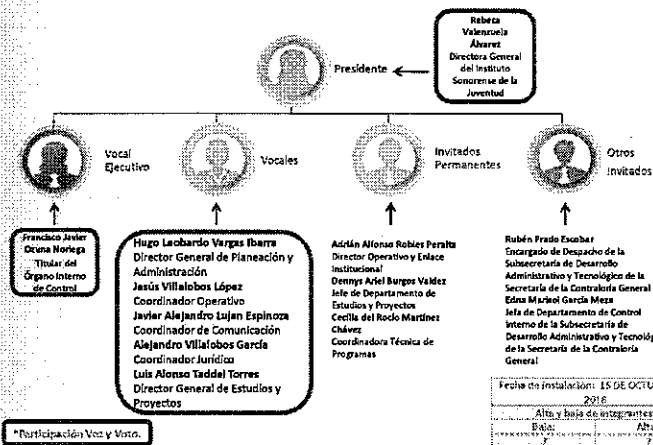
Rebeca Valenzuela Álvarez Directora General del Instituto Sonorense de la Juventud

Presidente

Vocal Ejecutivo

Vocales

Invitados Permanentes

Otros Invitados

Francisco Javier Ocuna Noriega Titular del Órgano Interno de Control

Hugo Leobardo Vargas Ibarra
Director General de Planeación y Administración
Jesús Villalobos López
Coordinador Operativo
Javier Alejandro Lujan Espinoza
Coordinador de Comunicación
Alejandro Villalobos García
Coordinador Jurídico
Luis Alonso Taddei Torres
Director General de Estudios y Proyectos

Adrián Alfonso Robles Peralta
Director Operativo y Enlace Institucional
Dennys Ariel Burgos Valdez
Jefe de Departamento de Estudios y Proyectos
Cecilia del Rocío Martínez Chávez
Coordinadora Técnica de Programas

Rubén Prado Escobar
Encargado de Despacho de la Subsecretaría de Desarrollo Administrativo y Tecnológico de la Secretaría de la Contraloría General
Edna Marisol García Meza
Jefa de Departamento de Control Interno de la Subsecretaría de Desarrollo Administrativo y Tecnológ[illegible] de la Secretaría de la Contraloría General

| Fecha de instalación: 15 DE OCTU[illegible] 2016 | |
|---|---|
| Alta y baja de integrantes | |
| Baja: | Alt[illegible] |

*Participación Voz y Voto.